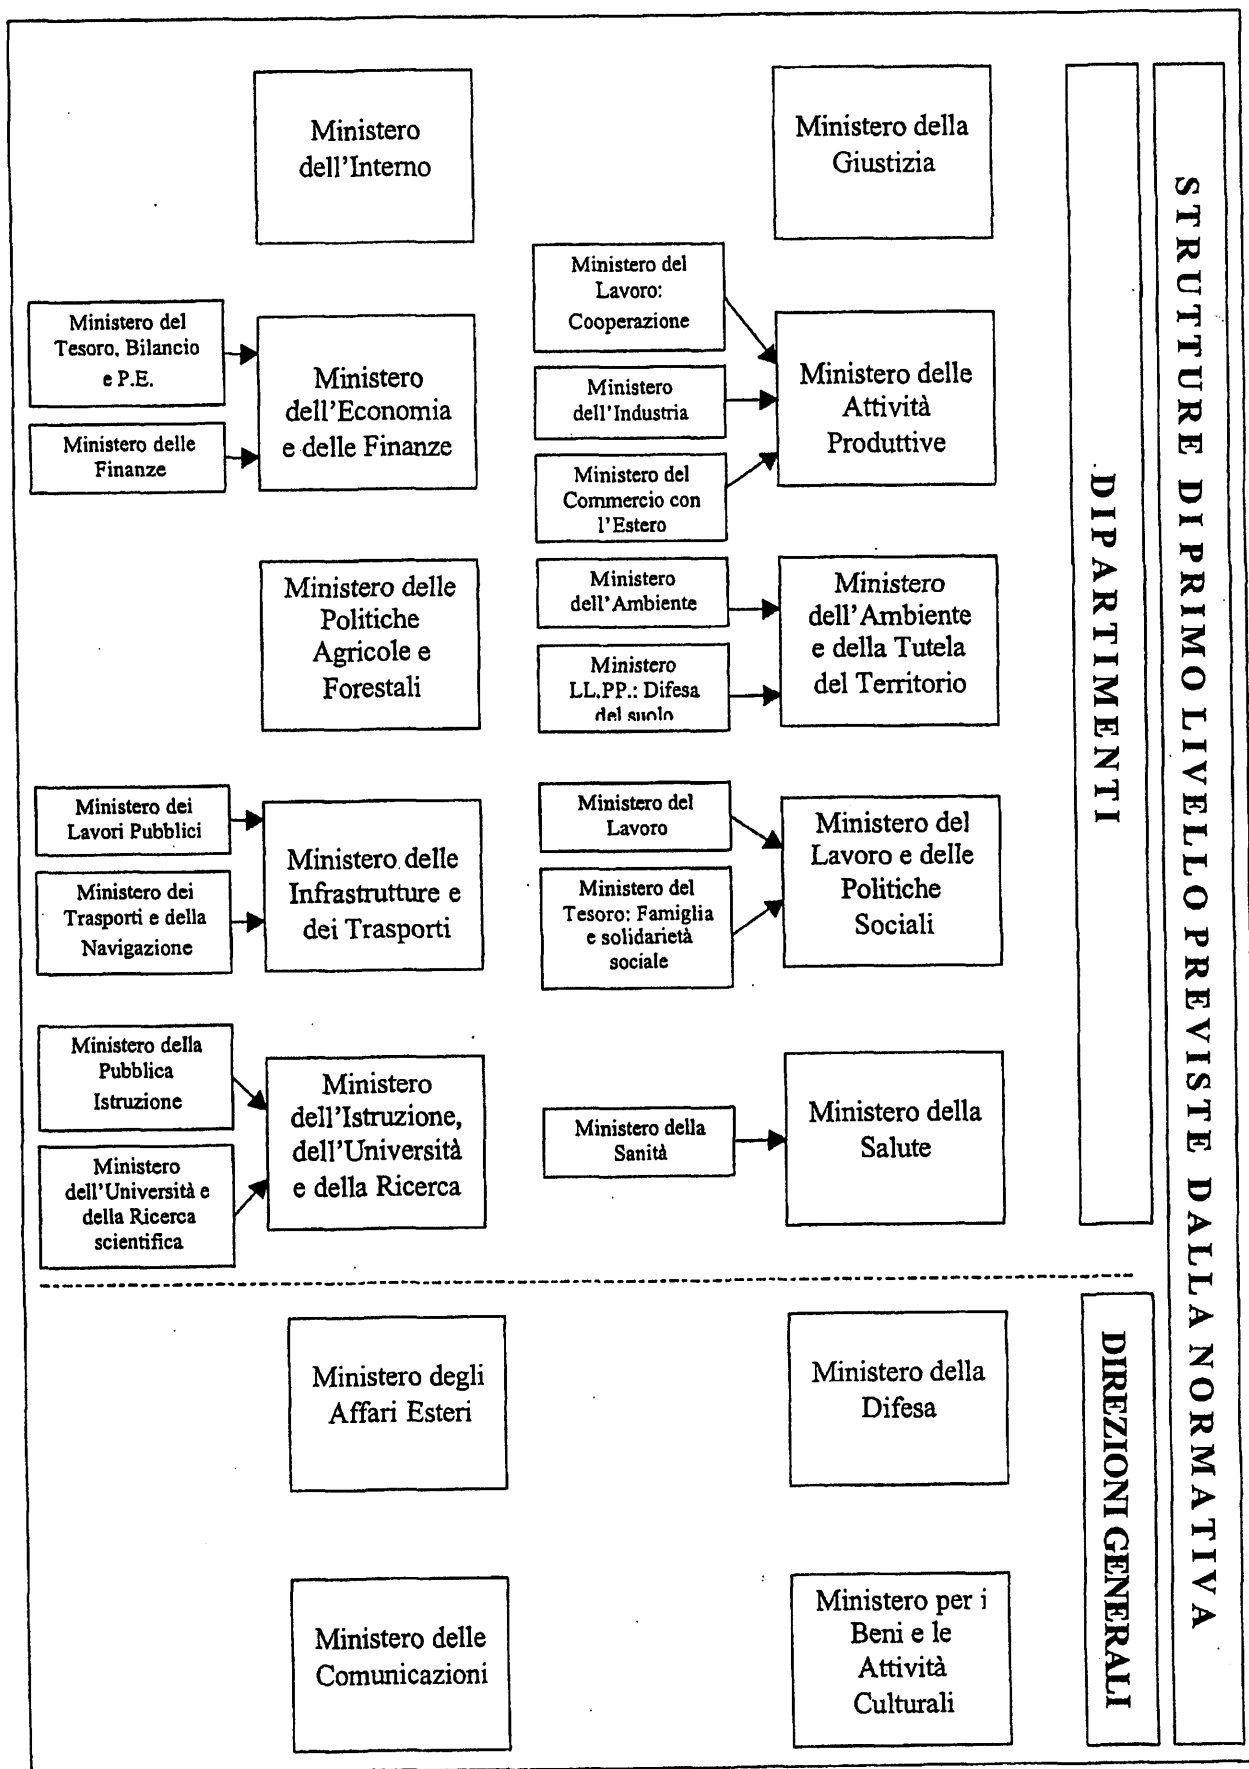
STRUTTURE DI PRIMO LIVELLO PREVISTE DALLA NORMATIVA

DIPARTIMENTI

Ministero dell'Interno

Ministero della Giustizia

Ministero del Tesoro, Bilancio e P.E.

Ministero delle Finanze

Ministero dell'Economia e delle Finanze

Ministero del Lavoro: Cooperazione

Ministero dell'Industria

Ministero del Commercio con l'Estero

Ministero delle Attività Produttive

Ministero delle Politiche Agricole e Forestali

Ministero dell'Ambiente

Ministero LL.PP.: Difesa del suolo

Ministero dell'Ambiente e della Tutela del Territorio

Ministero dei Lavori Pubblici

Ministero dei Trasporti e della Navigazione

Ministero delle Infrastrutture e dei Trasporti

Ministero del Lavoro

Ministero del Tesoro: Famiglia e solidarietà sociale

Ministero del Lavoro e delle Politiche Sociali

Ministero della Pubblica Istruzione

Ministero dell'Università e della Ricerca scientifica

Ministero dell'Istruzione, dell'Università e della Ricerca

Ministero della Sanità

Ministero della Salute

DIREZIONI GENERALI

Ministero degli Affari Esteri

Ministero della Difesa

Ministero delle Comunicazioni

Ministero per i Beni e le Attività Culturali